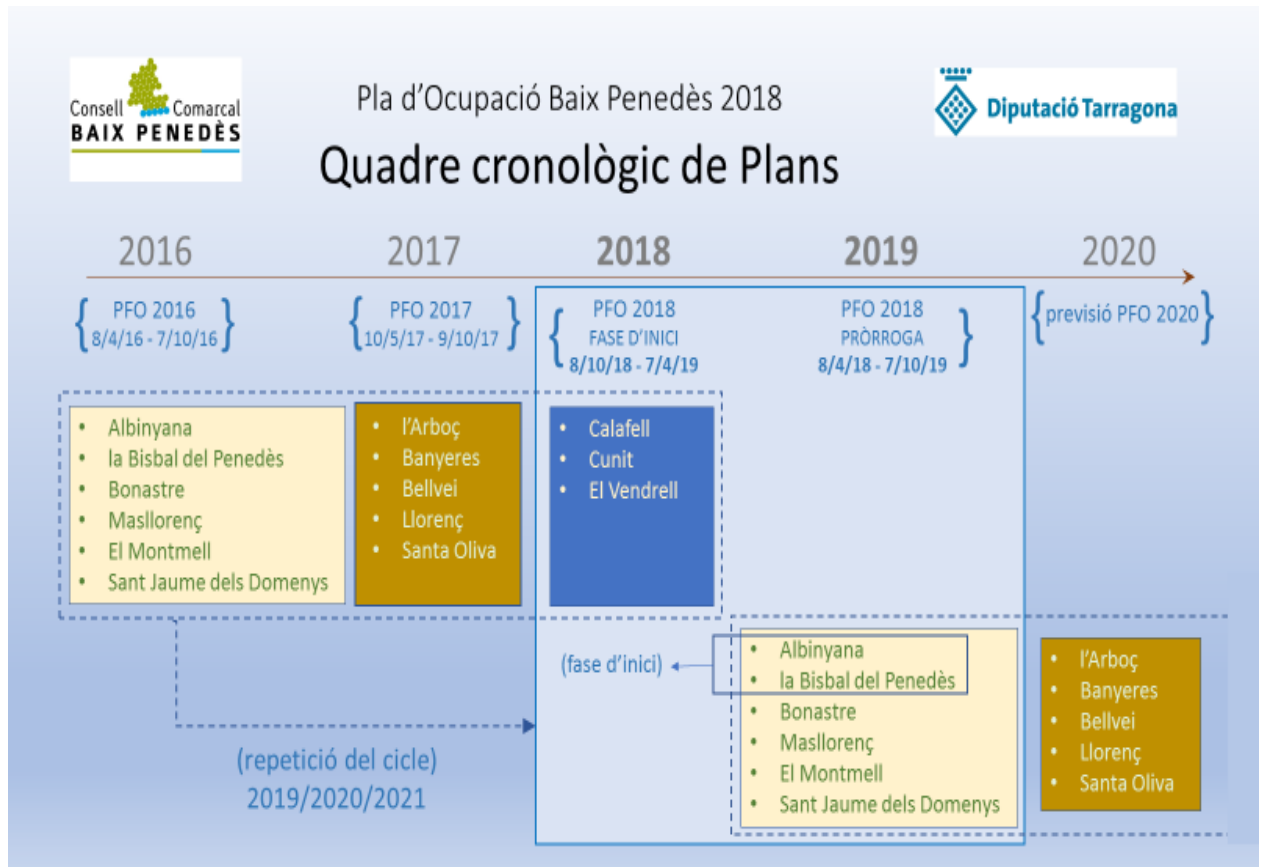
Consell Comarcal
BAIX PENEDÈS

Pla d'Ocupació Baix Penedès 2018

Diputació Tarragona

Quadre cronològic de Plans

2016

2017

2018

2019

2020

PFO 2016
8/4/16 - 7/10/16

PFO 2017
10/5/17 - 9/10/17

PFO 2018
FASE D'INICI
8/10/18 - 7/4/19

PFO 2018
PRÒRROGA
8/4/18 - 7/10/19

previsió PFO 2020

- Albinyana
- la Bisbal del Penedès
- Bonastre
- Masllorenç
- El Montmell
- Sant Jaume dels Domenys

- l'Arboç
- Banyeres
- Bellvei
- Llorenç
- Santa Oliva

- Calafell
- Cunit
- El Vendrell

(fase d'inici)

- Albinyana
- la Bisbal del Penedès
- Bonastre
- Masllorenç
- El Montmell
- Sant Jaume dels Domenys

- l'Arboç
- Banyeres
- Bellvei
- Llorenç
- Santa Oliva

(repetició del cicle)
2019/2020/2021